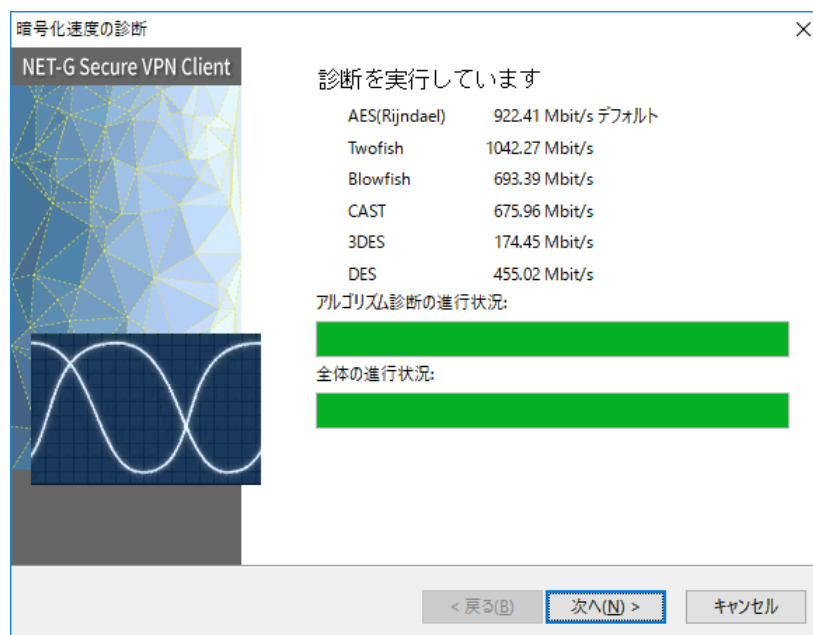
暗号化速度の診断

×

NET-G Secure VPN Client

診断を実行しています

| | |
|---|---|
| AES(Rijndael) | 922.41 Mbit/s デフォルト |
| Twofish | 1042.27 Mbit/s |
| Blowfish | 693.39 Mbit/s |
| CAST | 675.96 Mbit/s |
| 3DES | 174.45 Mbit/s |
| DES | 455.02 Mbit/s |

アルゴリズム診断の進行状況:

全体の進行状況:

< 戻る(B)

次へ(N) >

キャンセル